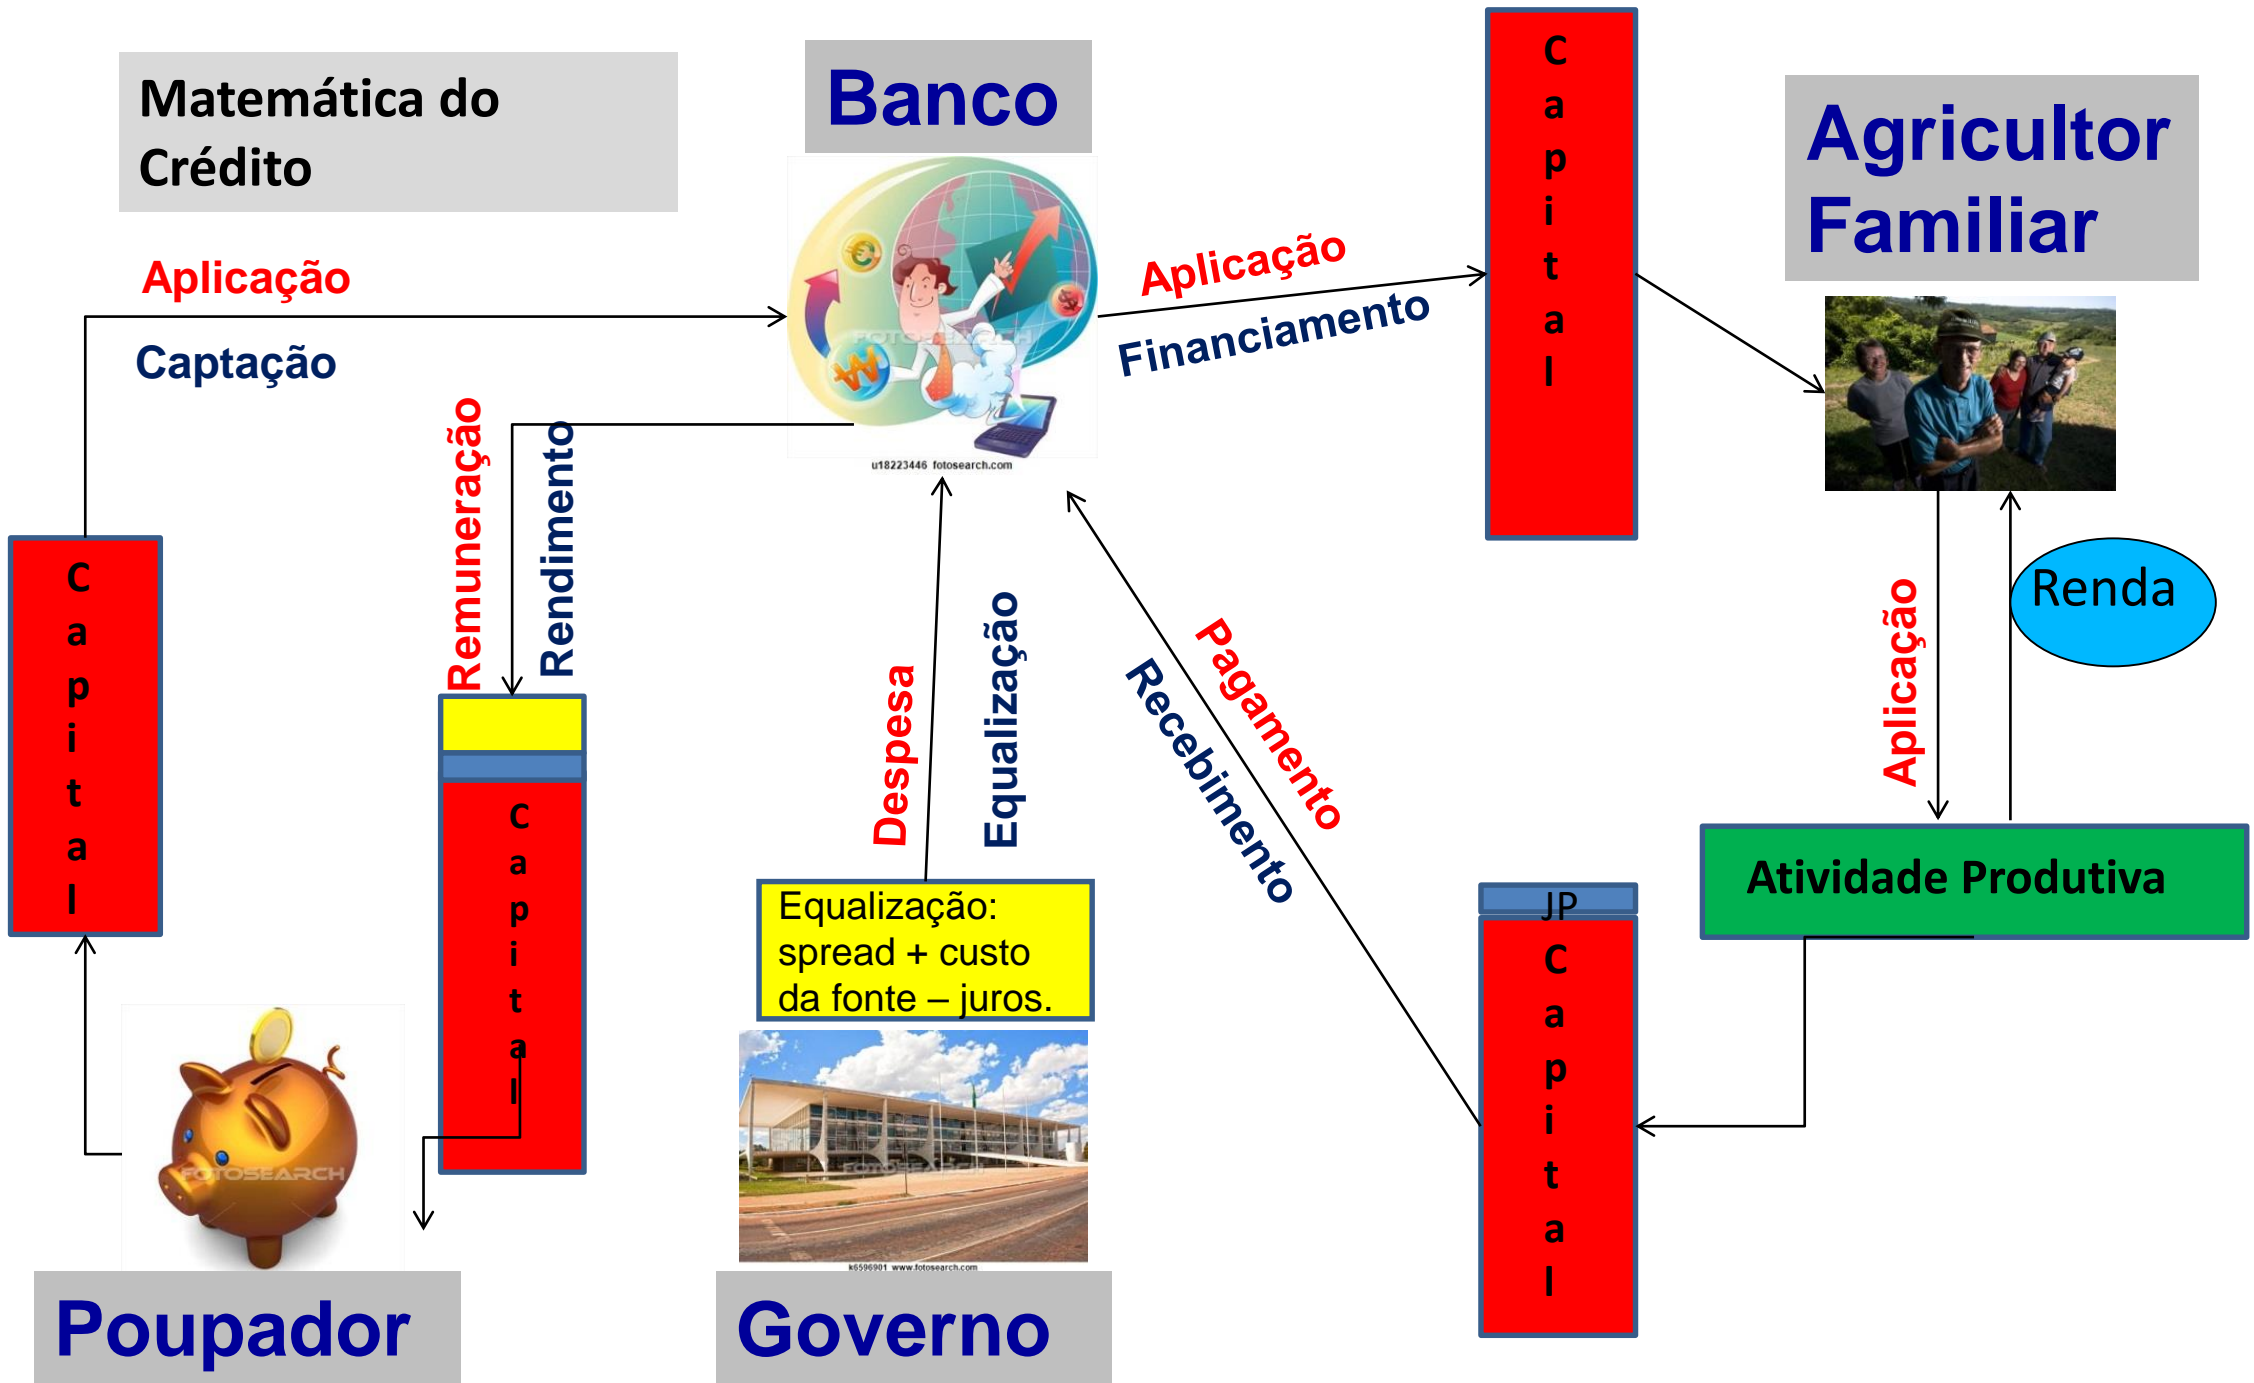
Matemática do Crédito

Banco

C a p i t a l

Agricultor Familiar

Aplicação

Captação

Aplicação

Financiamento

u18223446 fotosearch.com

Remuneração

Rendimento

C a p i t a l

C a p i t a l

Despesa

Equalização

Pagamento

Recebimento

Aplicação

Renda

Atividade Produtiva

Equalização: spread + custo da fonte – juros.

JP

C a p i t a l

FOTOSEARCH

k6596901 www.fotosearch.com

Poupador

Governo